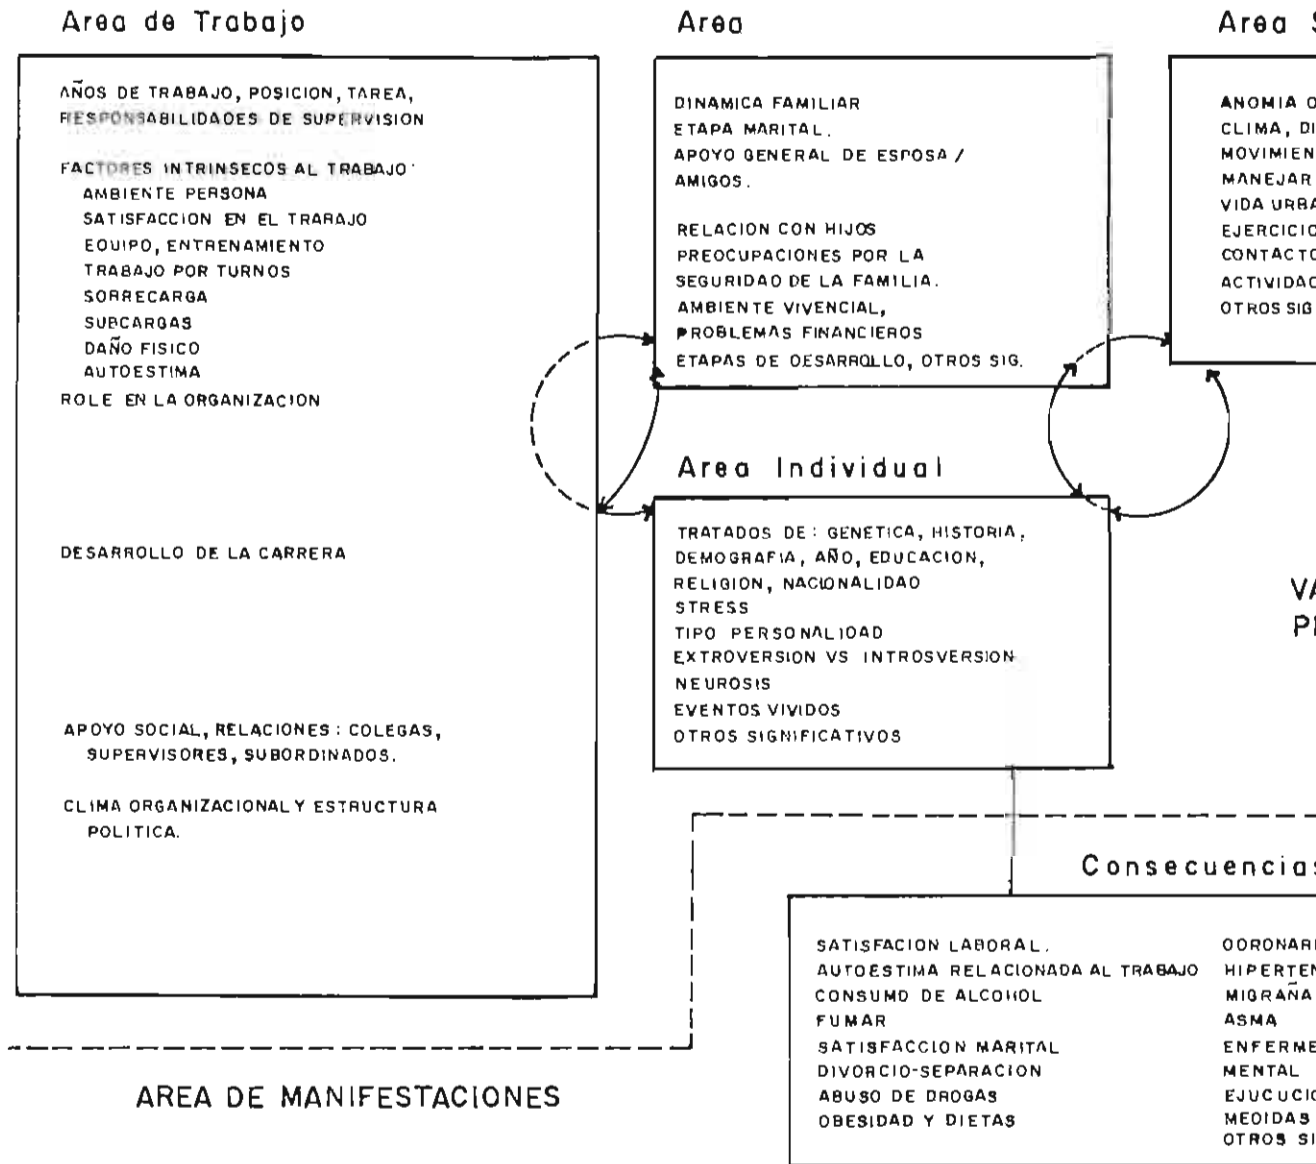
Area de Trabajo

AÑOS DE TRABAJO, POSICION, TAREA, RESPONSABILIDADES DE SUPERVISION

FACTORES INTRINSECOS AL TRABAJO
AMBIENTE PERSONA
SATISFACCION EN EL TRABAJO
EQUIPO, ENTRENAMIENTO
TRABAJO POR TURNOS
SORRECARGA
SUBCARGAS
DAÑO FISICO
AUTOESTIMA
ROLE EN LA ORGANIZACION

DESARROLLO DE LA CARRERA

APOYO SOCIAL, RELACIONES: COLEGAS, SUPERVISORES, SUBORDINADOS.

CLIMA ORGANIZACIONAL Y ESTRUCTURA POLITICA.

Area

DINAMICA FAMILIAR
ETAPA MARITAL.
APOYO GENERAL DE ESPOSA / AMIGOS.

RELACION CON HIJOS
PREOCUPACIONES POR LA SEGURIDAD DE LA FAMILIA.
AMBIENTE VIVENCIAL,
PROBLEMAS FINANCIEROS
ETAPAS DE DESARROLLO, OTROS SIG.

Area S

ANOMIA O
CLIMA, DI
MOVIMIEN
MANEJAR
VIDA URBA
EJERCICIO
CONTACTO
ACTIVIDAD
OTROS SIG

Area Individual

TRATADOS DE: GENETICA, HISTORIA, DEMOGRAFIA, AÑO, EDUCACION, RELIGION, NACIONALIDAD
STRESS
TIPO PERSONALIDAD
EXTROVERSION VS INTROSVERSION
NEUROSIS
EVENTOS VIVIDOS
OTROS SIGNIFICATIVOS

VA
PE

Consecuencias

SATISFACION LABORAL.
AUTOESTIMA RELACIONADA AL TRABAJO
CONSUMO DE ALCOHOL
FUMAR
SATISFACCION MARITAL
DIVORCIO-SEPARACION
ABUSO DE DROGAS
OBESIDAD Y DIETAS

CORONARI
HIPERTEN
MIGRAÑA
ASMA
ENFERME
MENTAL
EJUCUCIO
MEDIDAS
OTROS SI

AREA DE MANIFESTACIONES